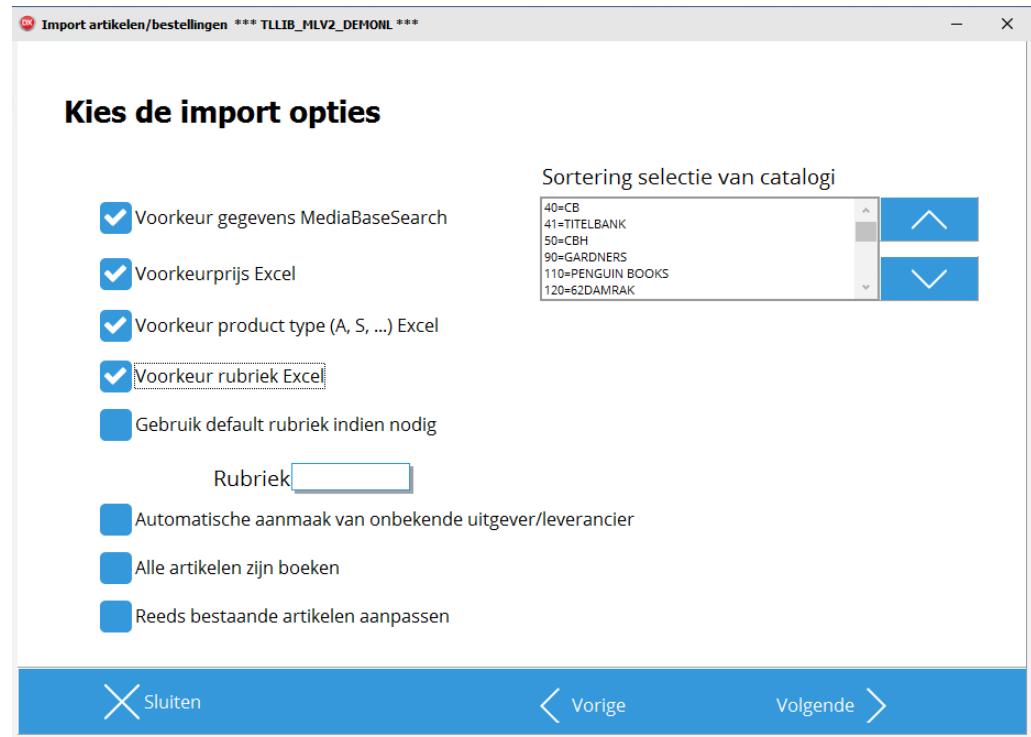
Import artikelen/bestellingen *** TLLIB_MLV2_DEMONL ***

Kies de import opties

Sortering selectie van catalogi

40=CB
41=TITELBANK
50=CBH
90=GARDNERS
110=PENGUIN BOOKS
120=62DAMRAK

Voorkeur gegevens MediaBaseSearch

Voorkeurprijs Excel

Voorkeur product type (A, S, ...) Excel

Voorkeur rubriek Excel

Gebruik default rubriek indien nodig

Rubriek

Automatische aanmaak van onbekende uitgever/leverancier

Alle artikelen zijn boeken

Reeds bestaande artikelen aanpassen

Sluiten

Vorige

Volgende